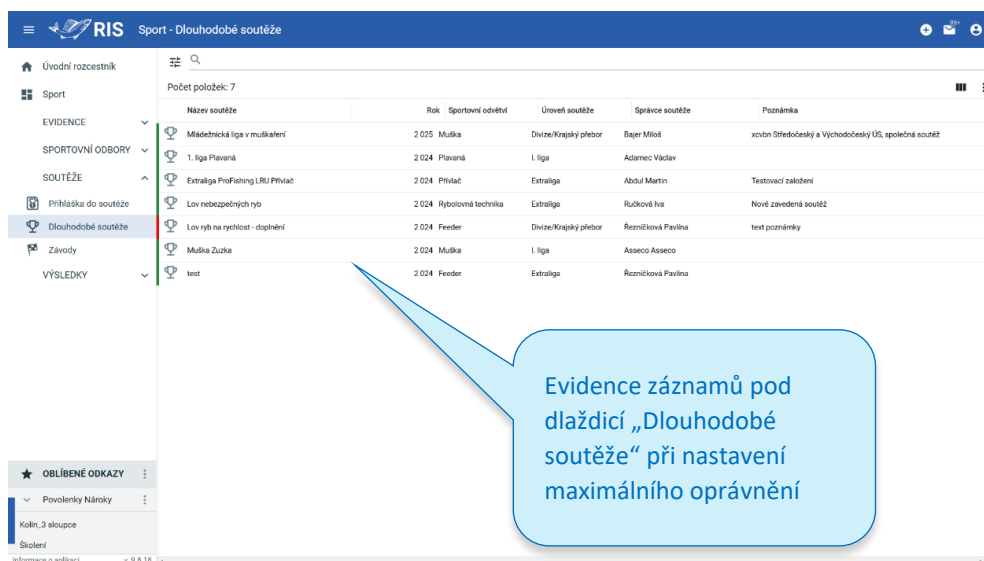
RIS Sport - Dlouhodobé soutěže

99+

Úvodní rozcestník

Sport

EVIDENCE

SPORTOVNÍ ODBORY

SOUTĚŽE

Přihláška do soutěže

Dlouhodobé soutěže

Závody

VÝSLEDKY

OBLÍBENÉ ODKAZY

Povolenky Nároky

Kolín_3 sloupce

Školení

Informace o aplikaci v 9.8.18

Počet položek: 7

| Název soutěže | Rok | Sportovní odvětví | Úroveň soutěže | Správce soutěže | Poznámka |
|---|---|---|---|---|---|
| Mládežnická liga v muškaření | 2 025 | Muška | Divize/Krajský přebor | Bajer Miloš | xcvbn Středočeský a Východočeský ÚS, společná soutěž |
| 1. liga Plavaná | 2 024 | Plavaná | I. liga | Adamec Václav | |
| Extraliga ProFishing LRU Přívlač | 2 024 | Přívlač | Extraliga | Abdul Martin | Testovací založení |
| Lov nebezpečných ryb | 2 024 | Rybolovná technika | Extraliga | Ručková Iva | Nově zavedená soutěž |
| Lov ryb na rychlost - doplnění | 2 024 | Feeder | Divize/Krajský přebor | Řezníčková Pavlína | text poznámky |
| Muška Zuzka | 2 024 | Muška | I. liga | Asseco Asseco | |
| test | 2 024 | Feeder | Extraliga | Řezníčková Pavlína | |

Evidence záznamů pod dlaždicí „Dlouhodobé soutěže“ při nastavení maximálního oprávnění